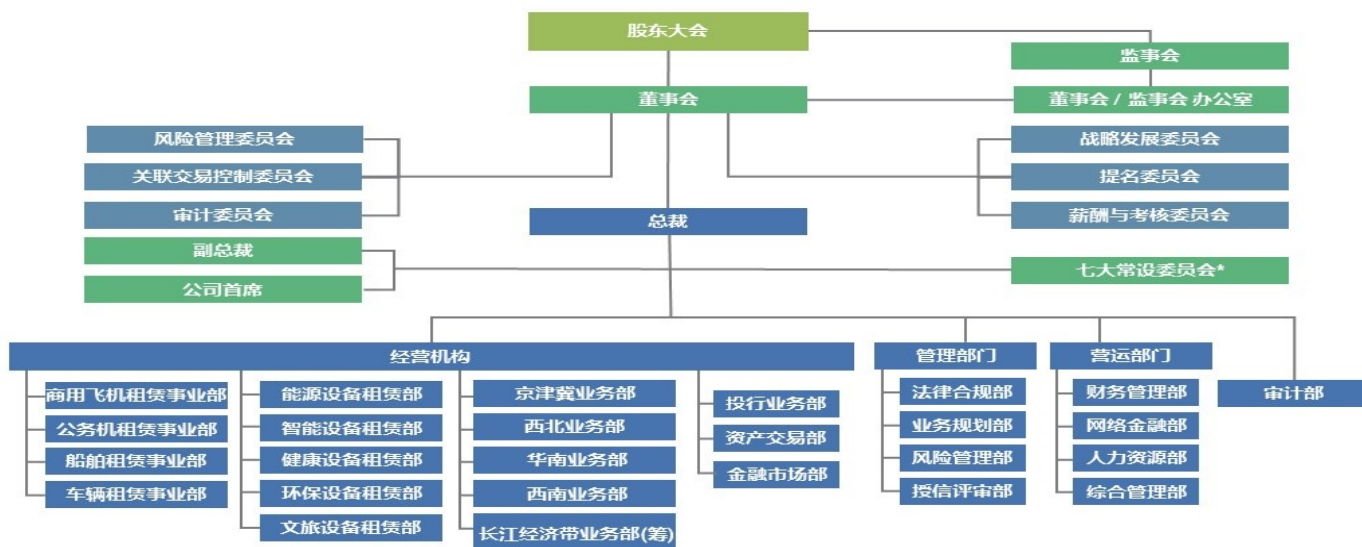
股东大会

监事会

董事会

董事会 / 监事会 办公室

风险管理委员会

关联交易控制委员会

审计委员会

战略发展委员会

提名委员会

薪酬与考核委员会

总裁

副总裁

公司首席

七大常设委员会*

经营机构

管理部门

营运部门

审计部

商用飞机租赁事业部

公务机租赁事业部

船舶租赁事业部

车辆租赁事业部

能源设备租赁部

智能设备租赁部

健康设备租赁部

环保设备租赁部

文旅设备租赁部

京津冀业务部

西北业务部

华南业务部

西南业务部

长江经济带业务部(筹)

投行业务部

资产交易部

金融市场部

法律合规部

业务规划部

风险管理部

授信评审部

财务管理部

网络金融部

人力资源部

综合管理部